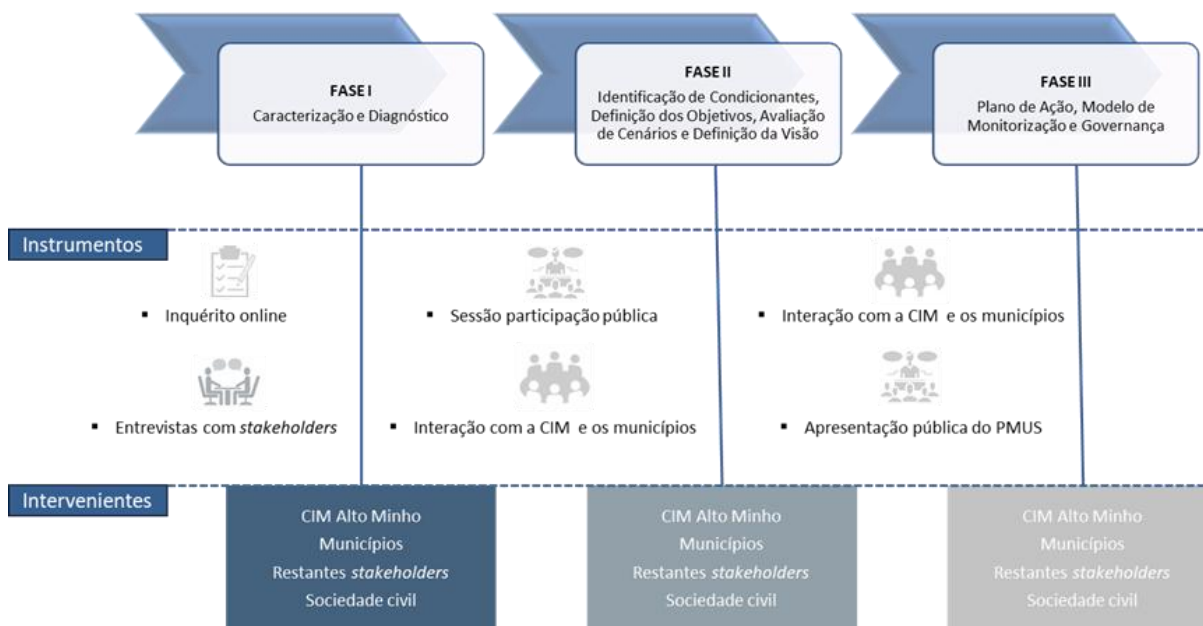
FASE I
Caracterização e Diagnóstico

FASE II
Identificação de Condicionantes, Definição dos Objetivos, Avaliação de Cenários e Definição da Visão

FASE III
Plano de Ação, Modelo de Monitorização e Governança

Instrumentos

▪ Inquérito online

▪ Entrevistas com *stakeholders*

▪ Sessão participação pública

▪ Interação com a CIM e os municípios

▪ Interação com a CIM e os municípios

▪ Apresentação pública do PMUS

Intervenientes

CIM Alto Minho
Municípios
Restantes *stakeholders*
Sociedade civil

CIM Alto Minho
Municípios
Restantes *stakeholders*
Sociedade civil

CIM Alto Minho
Municípios
Restantes *stakeholders*
Sociedade civil